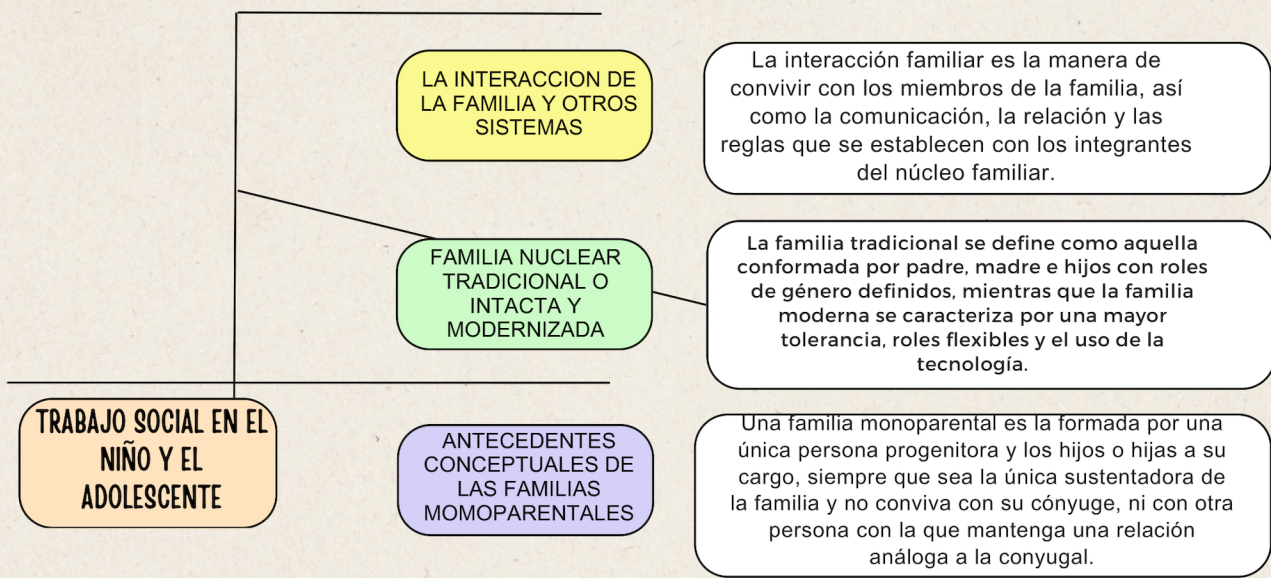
LA INTERACCION DE LA FAMILIA Y OTROS SISTEMAS

La interacción familiar es la manera de convivir con los miembros de la familia, así como la comunicación, la relación y las reglas que se establecen con los integrantes del núcleo familiar.

FAMILIA NUCLEAR TRADICIONAL O INTACTA Y MODERNIZADA

La familia tradicional se define como aquella conformada por padre, madre e hijos con roles de género definidos, mientras que la familia moderna se caracteriza por una mayor tolerancia, roles flexibles y el uso de la tecnología.

TRABAJO SOCIAL EN EL NIÑO Y EL ADOLESCENTE

ANTECEDENTES CONCEPTUALES DE LAS FAMILIAS MOMOPARENTALES

Una familia monoparental es la formada por una única persona progenitora y los hijos o hijas a su cargo, siempre que sea la única sustentadora de la familia y no conviva con su cónyuge, ni con otra persona con la que mantenga una relación análoga a la conyugal.